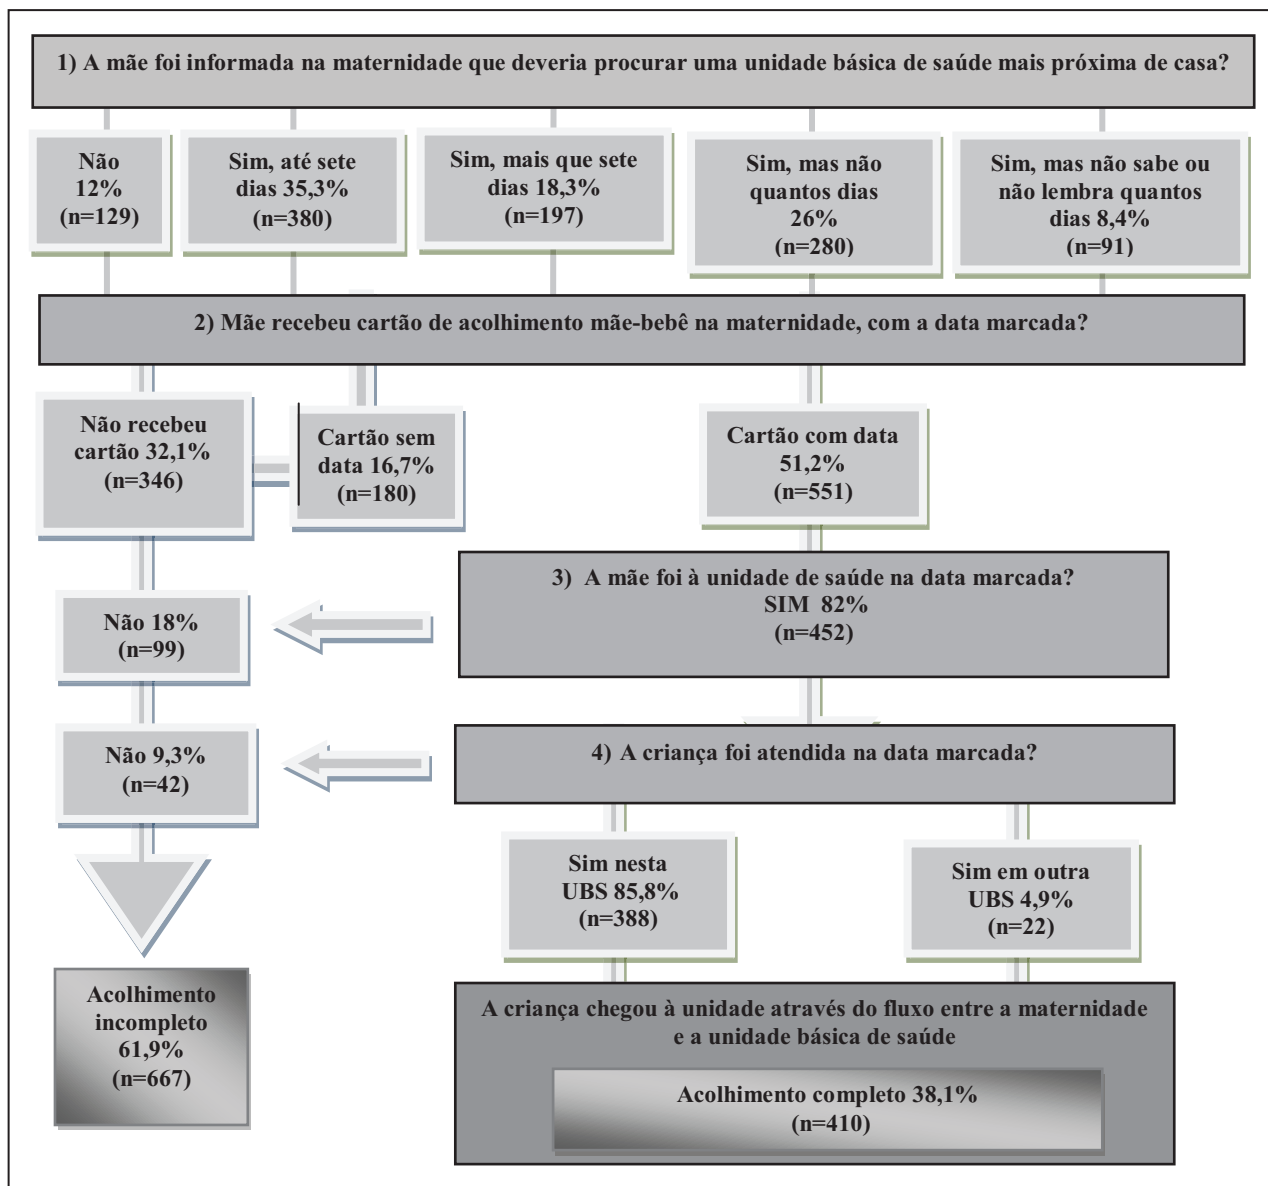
1) A mãe foi informada na maternidade que deveria procurar uma unidade básica de saúde mais próxima de casa?

Não 12% (n=129)

Sim, até sete dias 35,3% (n=380)

Sim, mais que sete dias 18,3% (n=197)

Sim, mas não quantos dias 26% (n=280)

Sim, mas não sabe ou não lembra quantos dias 8,4% (n=91)

2) Mãe recebeu cartão de acolhimento mãe-bebê na maternidade, com a data marcada?

Não recebeu cartão 32,1% (n=346)

Cartão sem data 16,7% (n=180)

Cartão com data 51,2% (n=551)

Não 18% (n=99)

3) A mãe foi à unidade de saúde na data marcada? SIM 82% (n=452)

Não 9,3% (n=42)

4) A criança foi atendida na data marcada?

Sim nesta UBS 85,8% (n=388)

Sim em outra UBS 4,9% (n=22)

Acolhimento incompleto 61,9% (n=667)

A criança chegou à unidade através do fluxo entre a maternidade e a unidade básica de saúde

Acolhimento completo 38,1% (n=410)